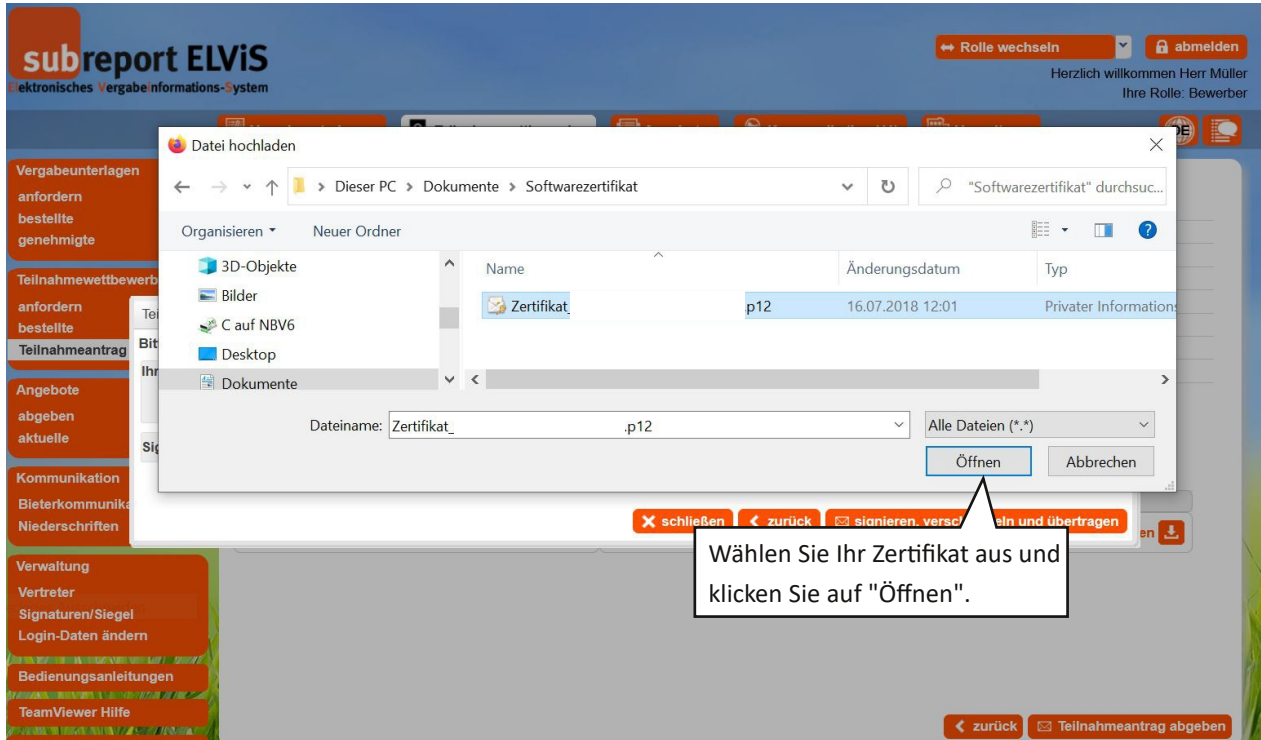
subreport ELViS
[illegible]lektronisches Vergabeinformations-System

Rolle wechseln
abmelden
Herzlich willkommen Herr Müller
Ihre Rolle: Bewerber

Vergabeunterlagen
anfordern
bestellte
genehmigte

Teilnahmewettbewerb
anfordern
bestellte
Teilnahmeantrag

Angebote
abgeben
aktuelle

Kommunikation
Bieterkommunika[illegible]
Niederschriften

Verwaltung
Vertreter
Signaturen/Siegel
Login-Daten ändern

Bedienungsanleitungen

TeamViewer Hilfe

Tei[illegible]
Bit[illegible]
Ihr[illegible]
Sig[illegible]

Datei hochladen
Dieser PC > Dokumente > Softwarezertifikat
"Softwarezertifikat" durchsuc...
Organisieren
Neuer Ordner
3D-Objekte
Bilder
C auf NBV6
Desktop
Dokumente

| Name | Änderungsdatum | Typ |
|---|---|---|
| Zertifikat_ .p12 | 16.07.2018 12:01 | Privater Informations |

Dateiname: Zertifikat_ .p12
Alle Dateien (*.*)
Öffnen
Abbrechen

schließen
zurück
signieren, versch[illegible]eln und übertragen
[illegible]en

Wählen Sie Ihr Zertifikat aus und klicken Sie auf "Öffnen".

zurück
Teilnahmeantrag abgeben